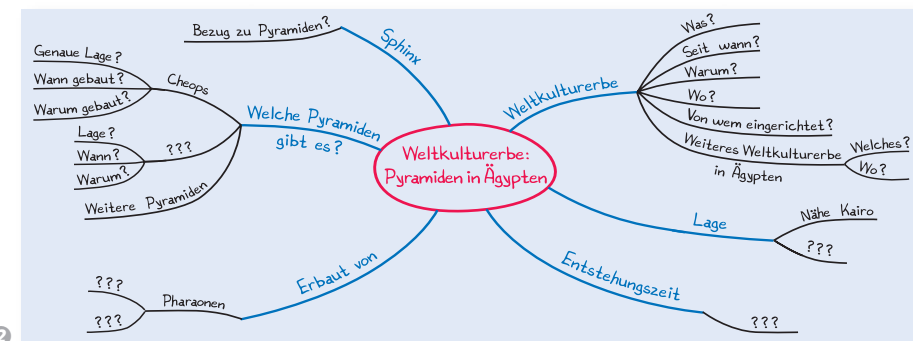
Weltkulturerbe: Pyramiden in Ägypten

Sphinx
Bezug zu Pyramiden?

Welche Pyramiden gibt es?
Cheops
Genaue Lage?
Wann gebaut?
Warum gebaut?
???
Lage?
Wann?
Warum?
Weitere Pyramiden

Erbaut von
Pharaonen
???
???

Weltkulturerbe
Was?
Seit wann?
Warum?
Wo?
Von wem eingerichtet?
Weiteres Weltkulturerbe in Ägypten
Welches?
Wo?

Lage
Nähe Kairo
???

Entstehungszeit
???